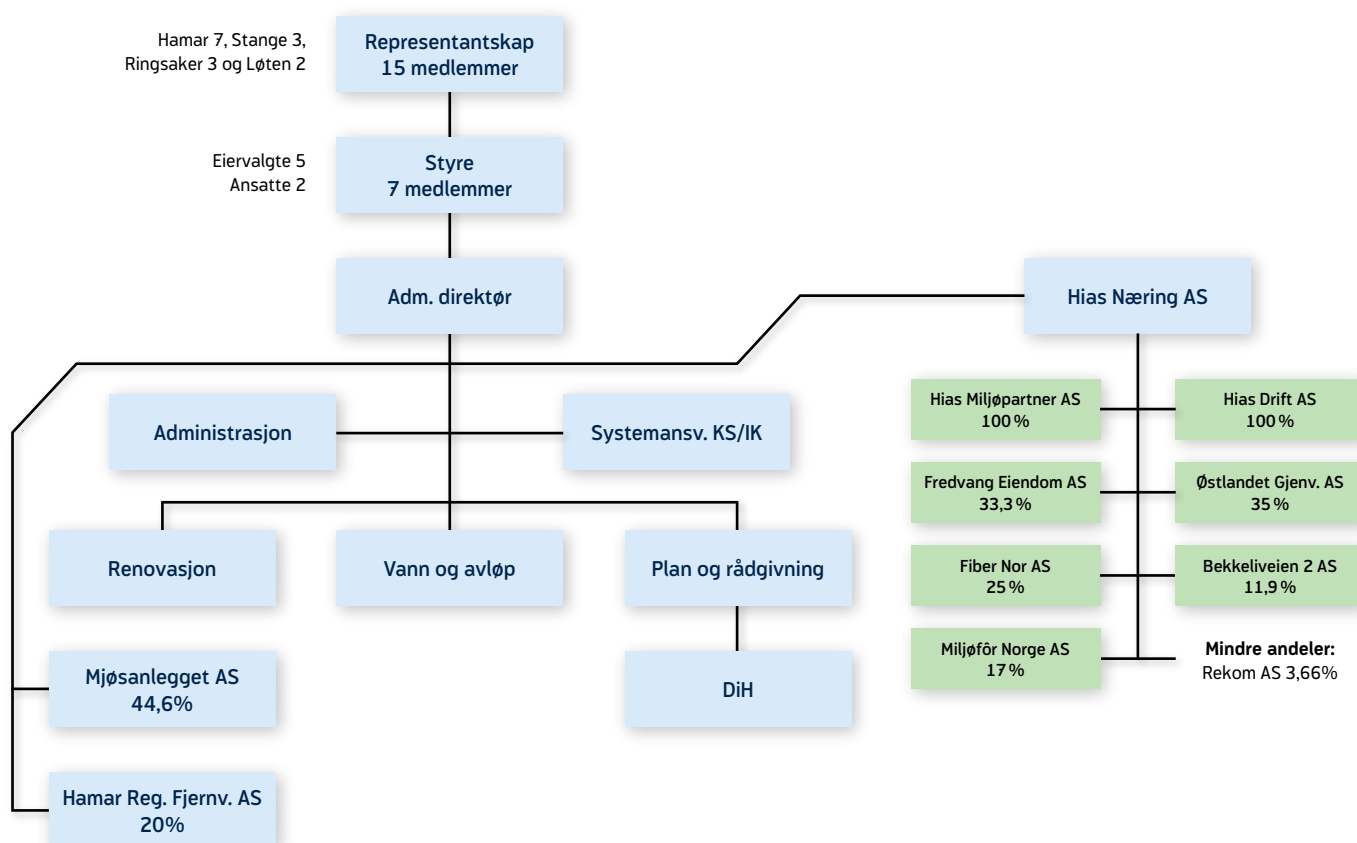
Hamar 7, Stange 3, Ringsaker 3 og Løten 2

Representantskap
15 medlemmer

Eiervalgte 5
Ansatte 2

Styre
7 medlemmer

Adm. direktør

Hias Næring AS

Administrasjon

Systemansv. KS/IK

Renovasjon

Vann og avløp

Plan og rådgivning

DiH

Mjøsanlegget AS
44,6%

Hamar Reg. Fjernv. AS
20%

Hias Miljøpartner AS
100 %

Hias Drift AS
100 %

Fredvang Eiendom AS
33,3 %

Østlandet Gjenv. AS
35 %

Fiber Nor AS
25 %

Bekkeliveien 2 AS
11,9 %

Miljøfôr Norge AS
17 %

Mindre andeler:
Rekom AS 3,66%